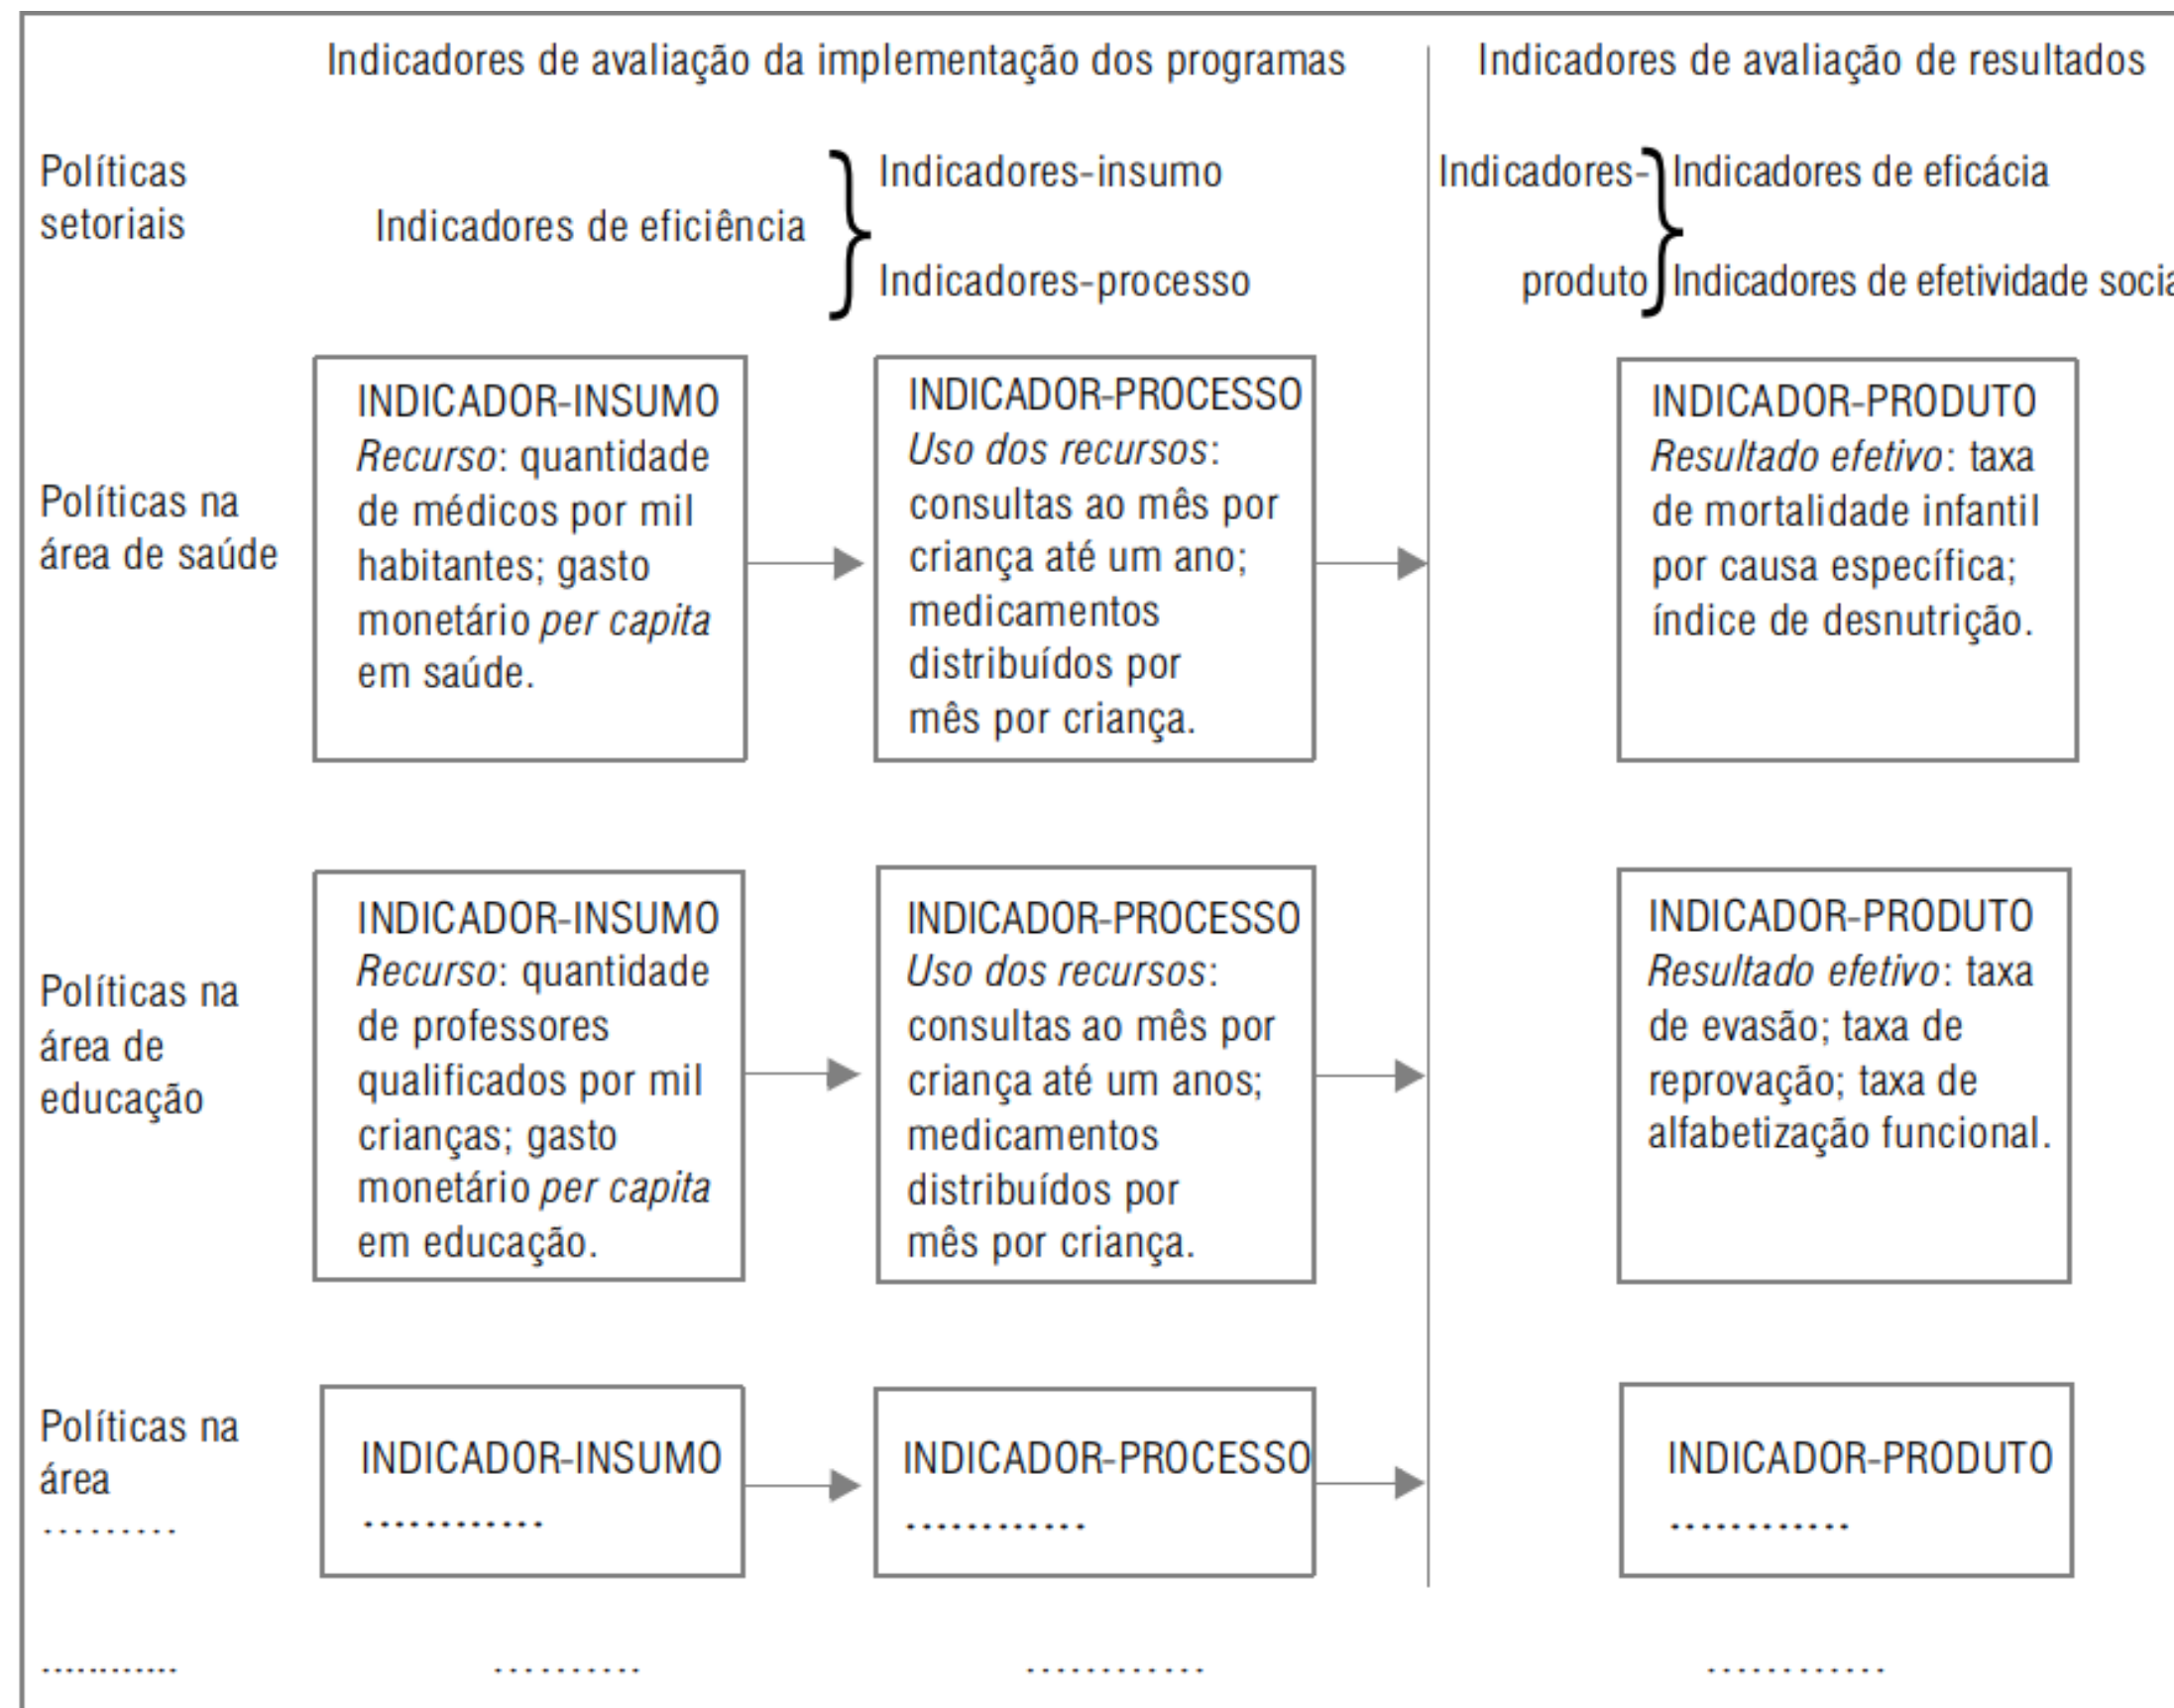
Indicadores de avaliação da implementação dos programas

Indicadores de avaliação de resultados

Políticas setoriais

Indicadores de eficiência { Indicadores-insumo / Indicadores-processo

Indicadores-produto { Indicadores de eficácia / Indicadores de efetividade soci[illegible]

Políticas na área de saúde

INDICADOR-INSUMO
*Recurso*: quantidade de médicos por mil habitantes; gasto monetário *per capita* em saúde.

INDICADOR-PROCESSO
*Uso dos recursos*: consultas ao mês por criança até um ano; medicamentos distribuídos por mês por criança.

INDICADOR-PRODUTO
*Resultado efetivo*: taxa de mortalidade infantil por causa específica; índice de desnutrição.

Políticas na área de educação

INDICADOR-INSUMO
*Recurso*: quantidade de professores qualificados por mil crianças; gasto monetário *per capita* em educação.

INDICADOR-PROCESSO
*Uso dos recursos*: consultas ao mês por criança até um anos; medicamentos distribuídos por mês por criança.

INDICADOR-PRODUTO
*Resultado efetivo*: taxa de evasão; taxa de reprovação; taxa de alfabetização funcional.

Políticas na área ..........

INDICADOR-INSUMO
............

INDICADOR-PROCESSO
............

INDICADOR-PRODUTO
............

............ .......... ............ ............